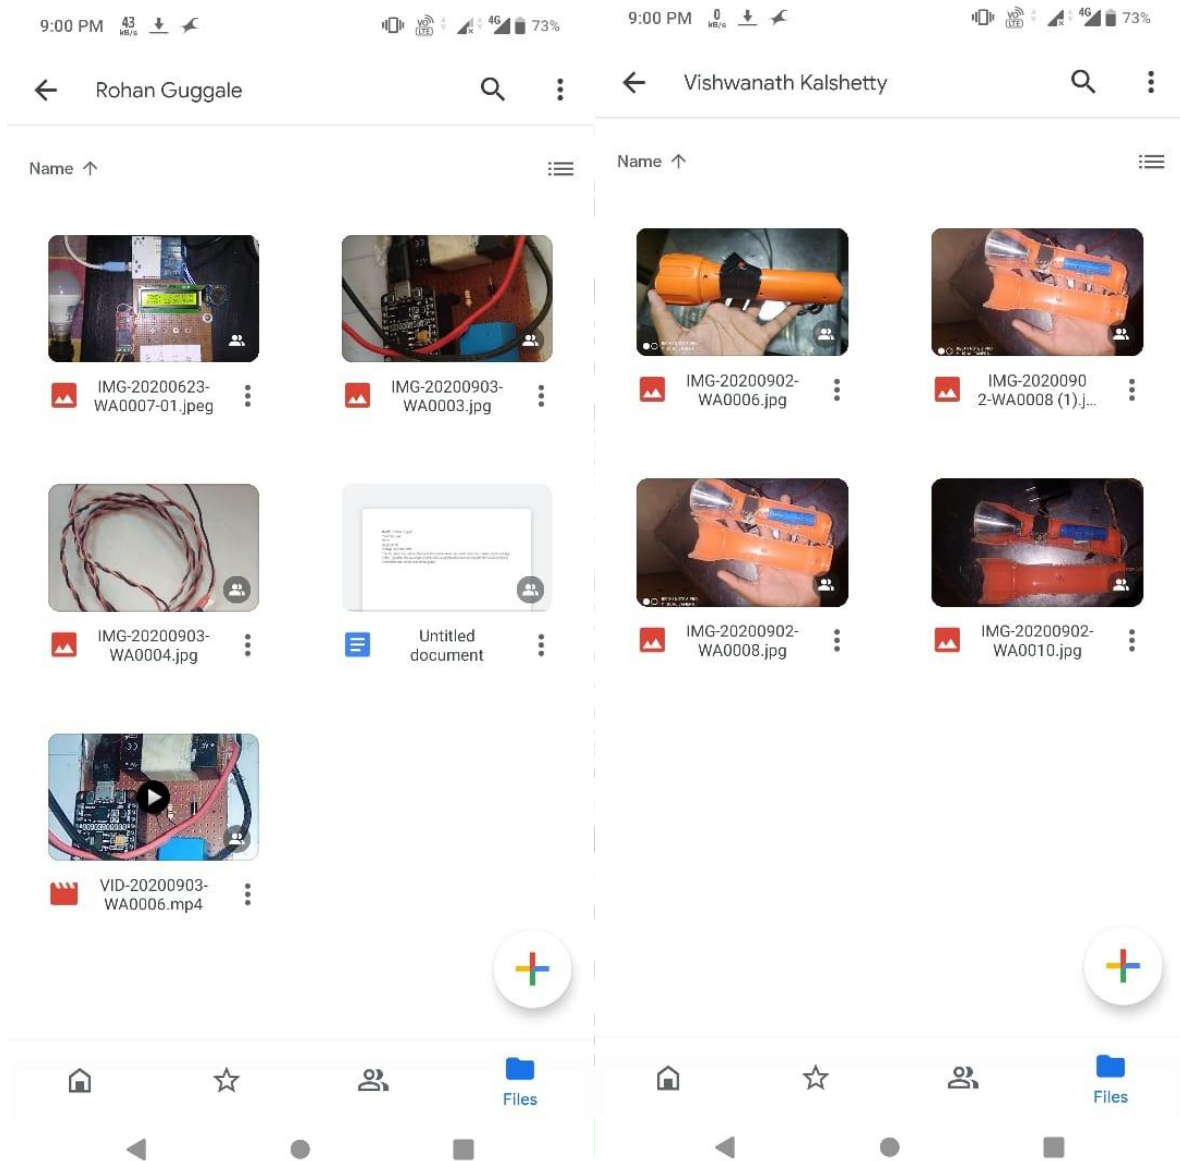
9:00 PM 43 KB/s 73%

Rohan Guggale

Name

IMG-20200623-WA0007-01.jpeg

IMG-20200903-WA0003.jpg

IMG-20200903-WA0004.jpg

Untitled document

VID-20200903-WA0006.mp4

Files

9:00 PM 0 KB/s 73%

Vishwanath Kalshetty

Name

IMG-20200902-WA0006.jpg

IMG-20200902-WA0008 (1).j...

IMG-20200902-WA0008.jpg

IMG-20200902-WA0010.jpg

Files